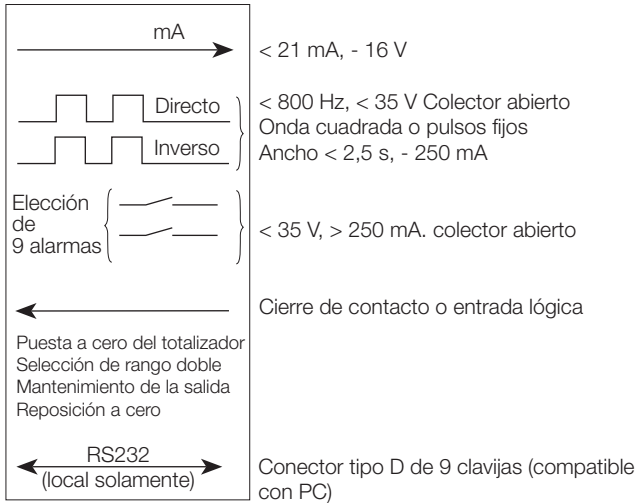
mA

< 21 mA, - 16 V

Directo

Inverso

< 800 Hz, < 35 V Colector abierto
Onda cuadrada o pulsos fijos
Ancho < 2,5 s, - 250 mA

Elección de 9 alarmas

< 35 V, > 250 mA. colector abierto

Cierre de contacto o entrada lógica

Puesta a cero del totalizador
Selección de rango doble
Mantenimiento de la salida
Reposición a cero

RS232
(local solamente)

Conector tipo D de 9 clavijas (compatible con PC)